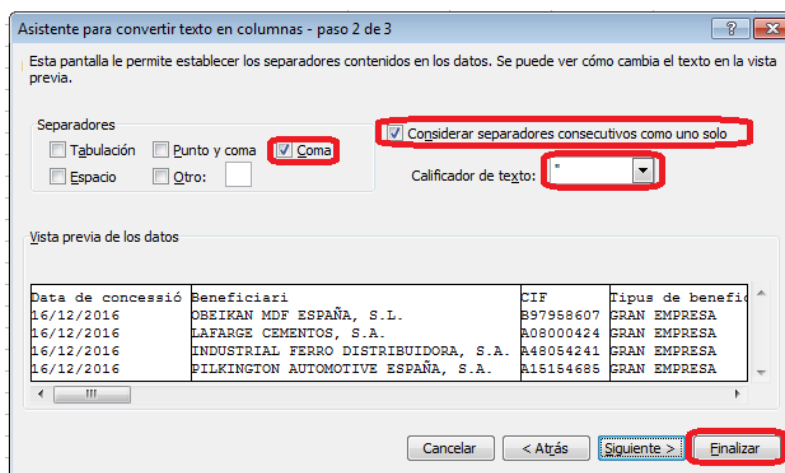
Asistente para convertir texto en columnas - paso 2 de 3

?

Esta pantalla le permite establecer los separadores contenidos en los datos. Se puede ver cómo cambia el texto en la vista previa.

Separadores

Tabulación

Punto y coma

Coma

Espacio

Otro:

Considerar separadores consecutivos como uno solo

Calificador de texto: "

Vista previa de los datos

| Data de concessió | Beneficiari | CIF | Tipus de benefic |
|---|---|---|---|
| 16/12/2016 | OBEIKAN MDF ESPAÑA, S.L. | B97958607 | GRAN EMPRESA |
| 16/12/2016 | LAFARGE CEMENTOS, S.A. | A08000424 | GRAN EMPRESA |
| 16/12/2016 | INDUSTRIAL FERRO DISTRIBUIDORA, S.A. | A48054241 | GRAN EMPRESA |
| 16/12/2016 | PILKINGTON AUTOMOTIVE ESPAÑA, S.A. | A15154685 | GRAN EMPRESA |

Cancelar

< Atrás

Siguiente >

Finalizar